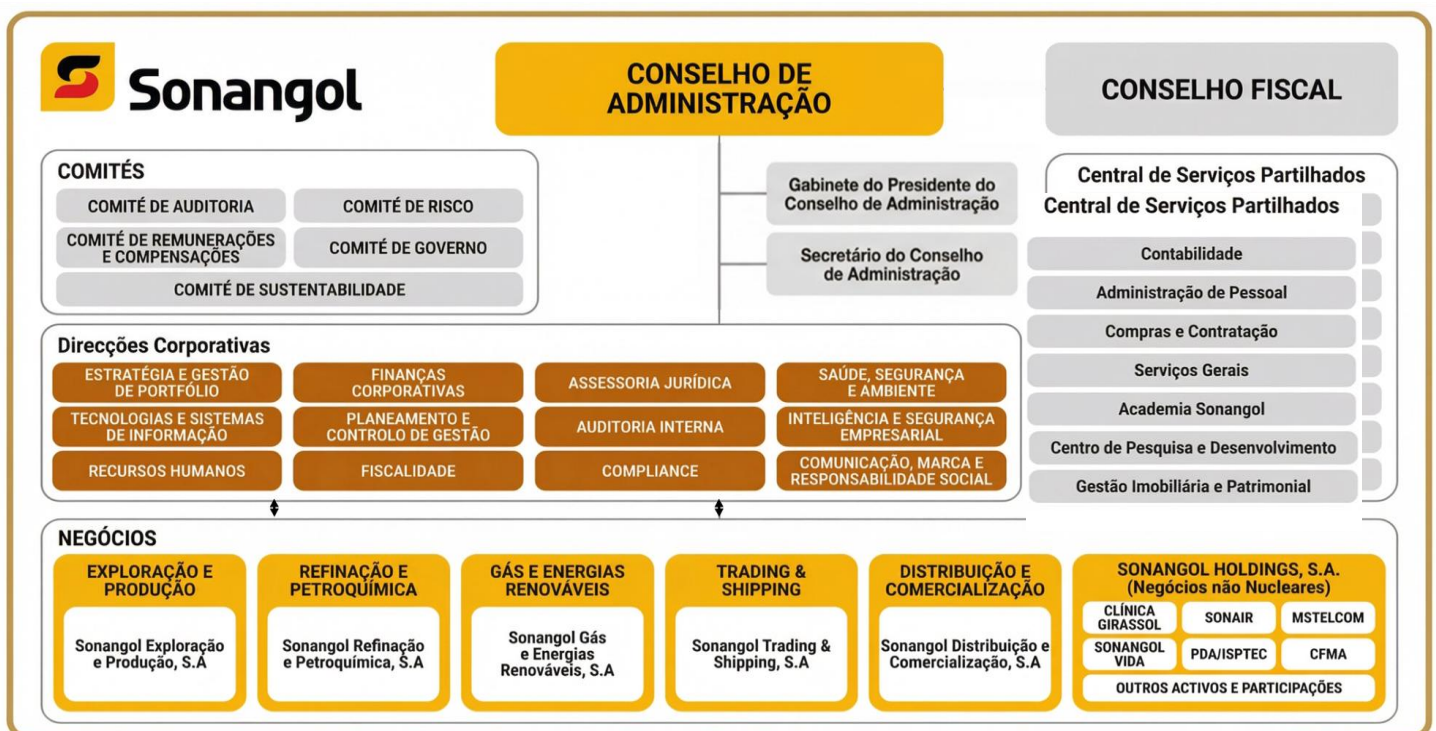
Sonangol

CONSELHO DE ADMINISTRAÇÃO

CONSELHO FISCAL

COMITÉS
COMITÉ DE AUDITORIA
COMITÉ DE RISCO
COMITÉ DE REMUNERAÇÕES E COMPENSAÇÕES
COMITÉ DE GOVERNO
COMITÉ DE SUSTENTABILIDADE

Gabinete do Presidente do Conselho de Administração

Secretário do Conselho de Administração

Central de Serviços Partilhados
Central de Serviços Partilhados
Contabilidade
Administração de Pessoal
Compras e Contratação
Serviços Gerais
Academia Sonangol
Centro de Pesquisa e Desenvolvimento
Gestão Imobiliária e Patrimonial

Direcções Corporativas
ESTRATÉGIA E GESTÃO DE PORTFÓLIO
FINANÇAS CORPORATIVAS
ASSESSORIA JURÍDICA
SAÚDE, SEGURANÇA E AMBIENTE
TECNOLOGIAS E SISTEMAS DE INFORMAÇÃO
PLANEAMENTO E CONTROLO DE GESTÃO
AUDITORIA INTERNA
INTELIGÊNCIA E SEGURANÇA EMPRESARIAL
RECURSOS HUMANOS
FISCALIDADE
COMPLIANCE
COMUNICAÇÃO, MARCA E RESPONSABILIDADE SOCIAL

NEGÓCIOS
EXPLORAÇÃO E PRODUÇÃO
Sonangol Exploração e Produção, S.A
REFINAÇÃO E PETROQUÍMICA
Sonangol Refinação e Petroquímica, S.A
GÁS E ENERGIAS RENOVÁVEIS
Sonangol Gás e Energias Renováveis, S.A
TRADING & SHIPPING
Sonangol Trading & Shipping, S.A
DISTRIBUIÇÃO E COMERCIALIZAÇÃO
Sonangol Distribuição e Comercialização, S.A
SONANGOL HOLDINGS, S.A. (Negócios não Nucleares)
CLÍNICA GIRASSOL
SONAIR
MSTELCOM
SONANGOL VIDA
PDA/ISPTEC
CFMA
OUTROS ACTIVOS E PARTICIPAÇÕES